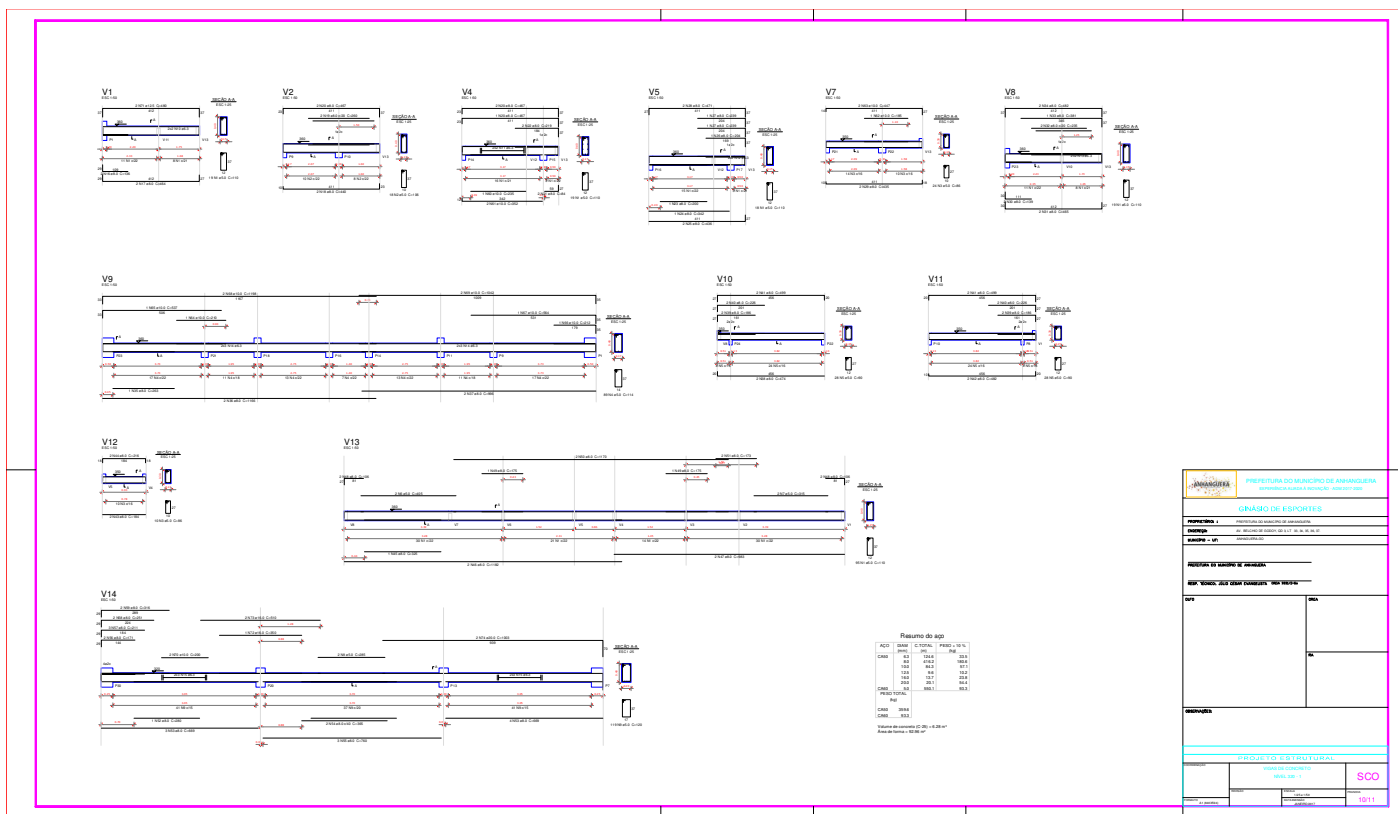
V1
V2
V4
V5
V7
V8
SEÇÃO A-A
V9
V10
V11
V12
V13
V14

Resumo do aço

| AÇO | DIAM (mm) | C.TOTAL (m) | PESO + 10 % (kg) |
|---|---|---|---|
| CA50 | 6.3 | 124.6 | 33.5 |
| | 8.0 | 416.2 | 180.6 |
| | 10.0 | 84.3 | 57.1 |
| | 12.5 | 9.6 | 10.2 |
| | 16.0 | 13.7 | 23.8 |
| | 20.0 | 25.1 | 68.4 |
| CA60 | 5.0 | 550.1 | 93.3 |

PESO TOTAL (kg)

| | |
|---|---|
| CA50 | 359.6 |
| CA60 | 93.3 |

Volume de concreto (C-25) = 6.29 m³
Área de forma = 92.96 m²

PREFEITURA DO MUNICÍPIO DE ANHANGUERA
GINÁSIO DE ESPORTES
PROPRIETÁRIO : PREFEITURA DO MUNICÍPIO DE ANHANGUERA
ENDEREÇO: 
MUNICÍPIO - UF: ANHANGUERA-GO
PREFEITURA DO MUNICÍPIO DE ANHANGUERA
RESP. TÉCNICO: JÚLIO CEZAR EVANGELISTA
DATA
ÁREA
OBSERVAÇÕES:
PROJETO ESTRUTURAL
VIGAS DE CONCRETO
SCO
10/11